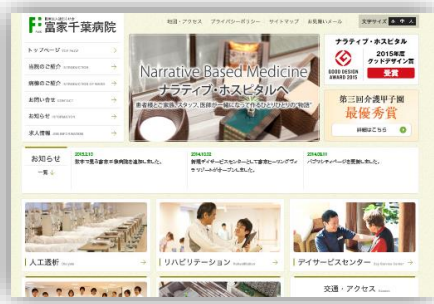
富家千葉病院

地図・アクセス　プライバシーポリシー　サイトマップ　お問合せメール　文字サイズ

トップページ
当院のご紹介
病棟のご紹介
お問い合せ
お知らせ
求人情報

Narrative Based Medicine
ナラティブ・ホスピタルへ
患者様とご家族、スタッフ、医師が一緒になって作るひとりひとりの"物語"

ナラティブ・ホスピタル
GOOD DESIGN AWARD 2015
2015年度 グッドデザイン賞
受賞

第三回介護甲子園
最優秀賞
詳細はこちら

お知らせ
一覧

2015.2.13
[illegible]

2014.10.22
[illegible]

2014.9.11
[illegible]

人工透析
リハビリテーション
デイサービスセンター
交通・アクセス